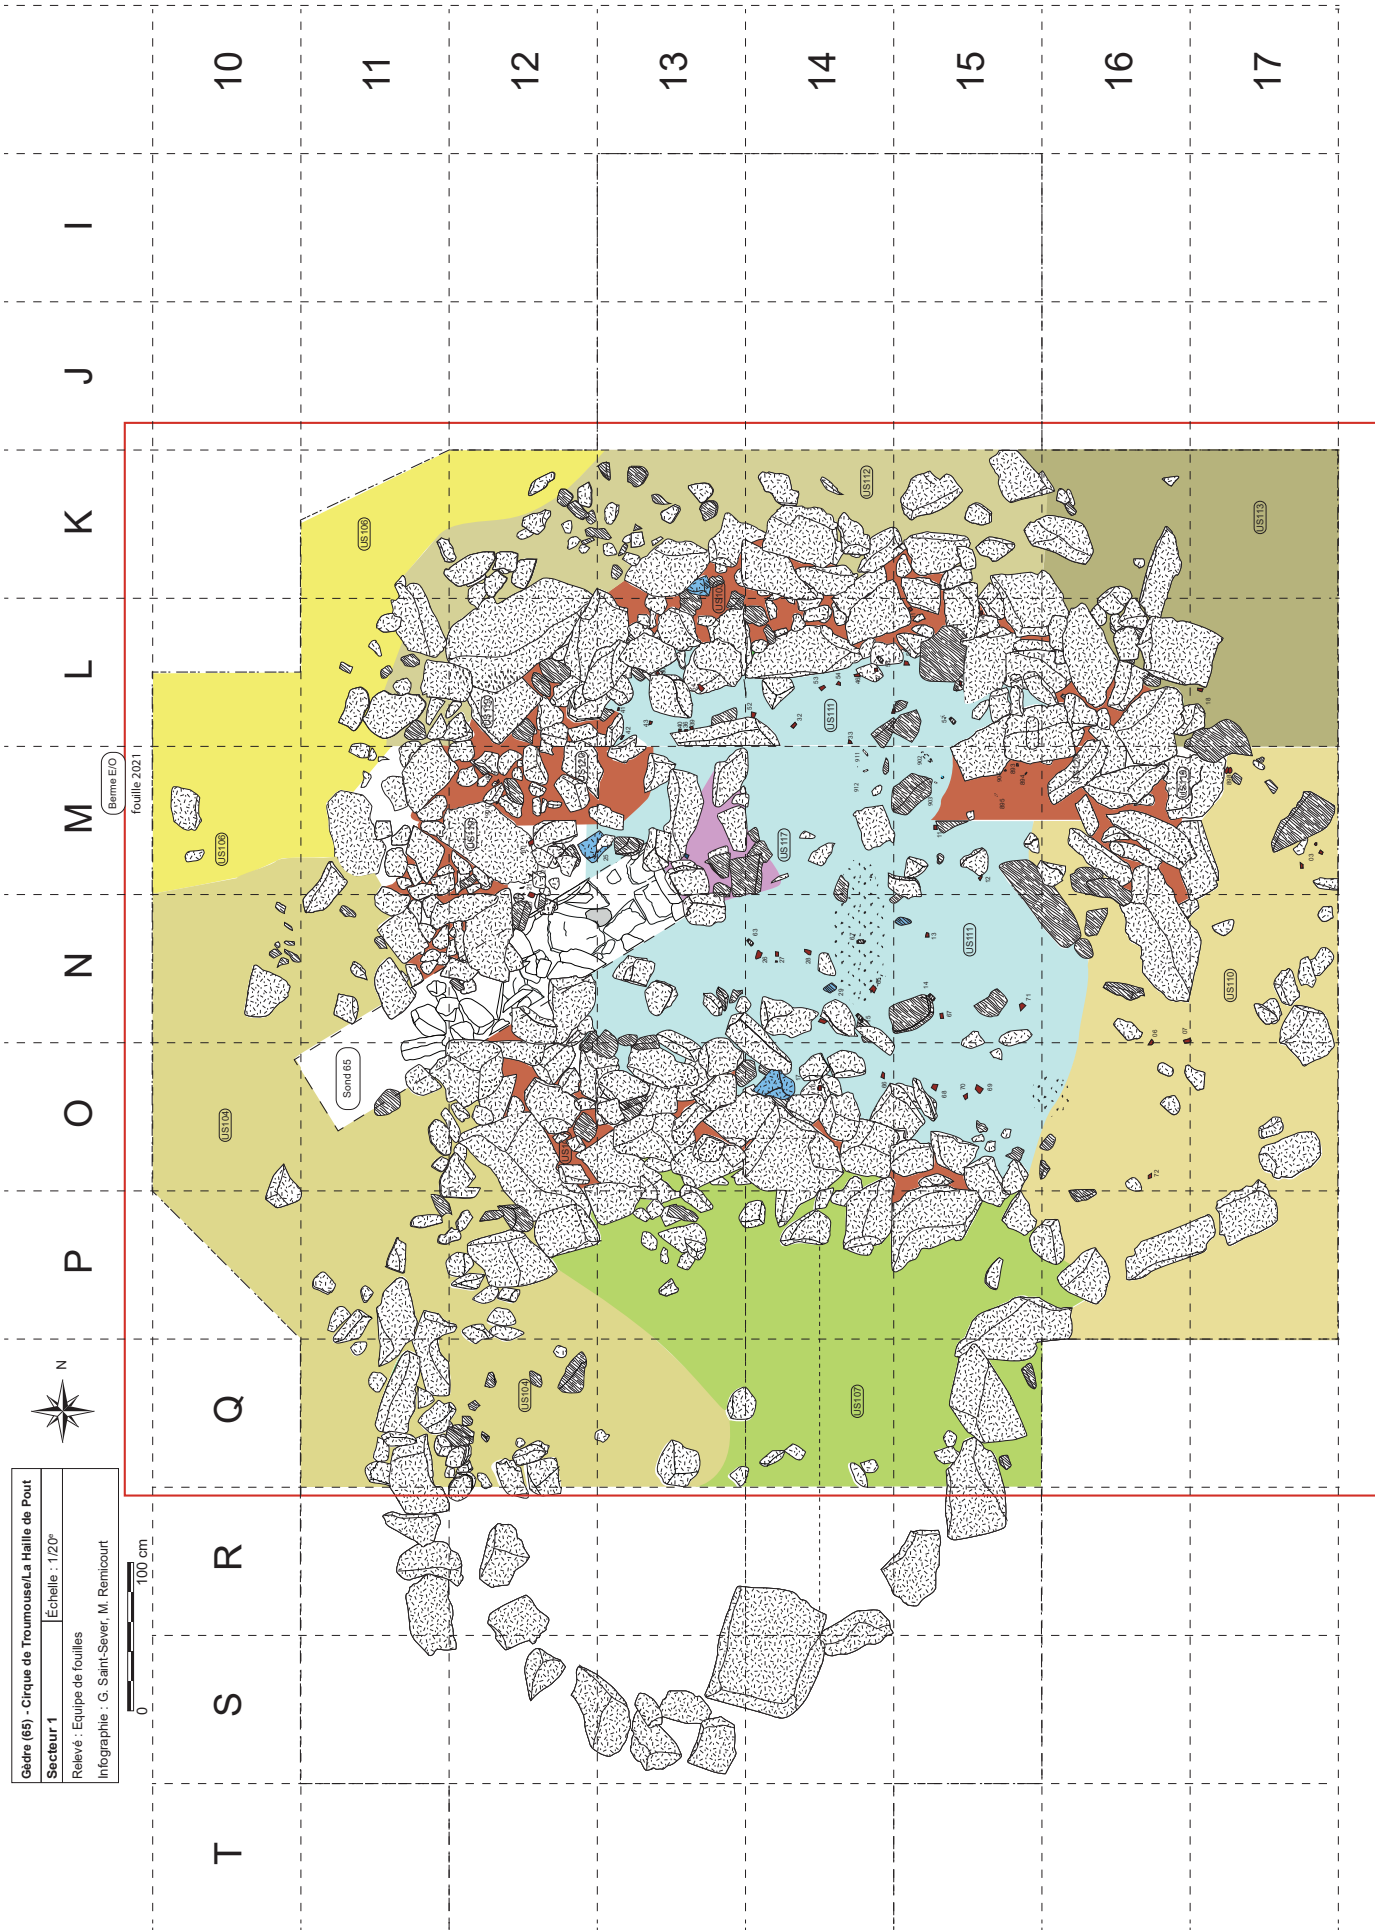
10
11
12
13
14
15
16
17

I
J
K
L
M
N
O
P
Q
R
S
T

US106
US112
US113
US106
US119
US111
US116
US117
US111
US110
US104
US104
US107
Sond 65
Berme E/O
foullie 2021

N

Gèdre (65) - Cirque de Troumouse/La Haille de Pout
Secteur 1
Échelle : 1/20e
Relevé : Equipe de fouilles
Infographie : G. Saint-Sever, M. Remicourt

0
100 cm